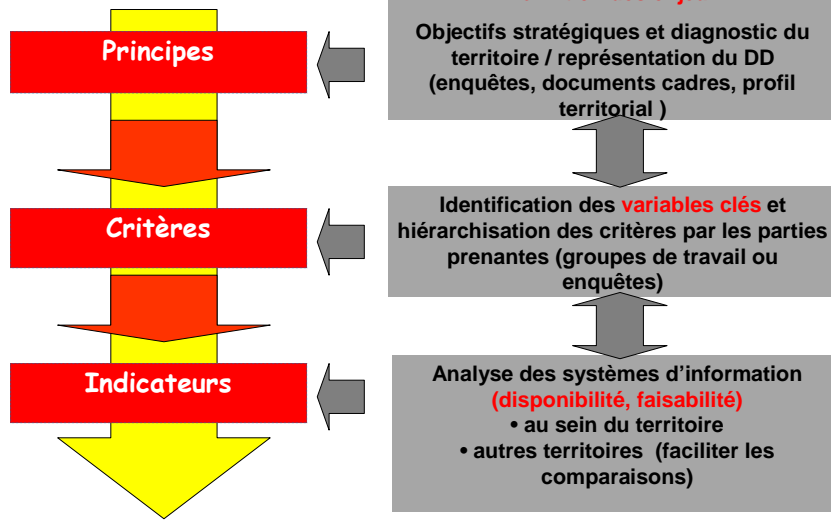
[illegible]

Principes

Objectifs stratégiques et diagnostic du territoire / représentation du DD (enquêtes, documents cadres, profil territorial )

Critères

Identification des variables clés et hiérarchisation des critères par les parties prenantes (groupes de travail ou enquêtes)

Indicateurs

Analyse des systèmes d'information (disponibilité, faisabilité)
• au sein du territoire
• autres territoires (faciliter les comparaisons)